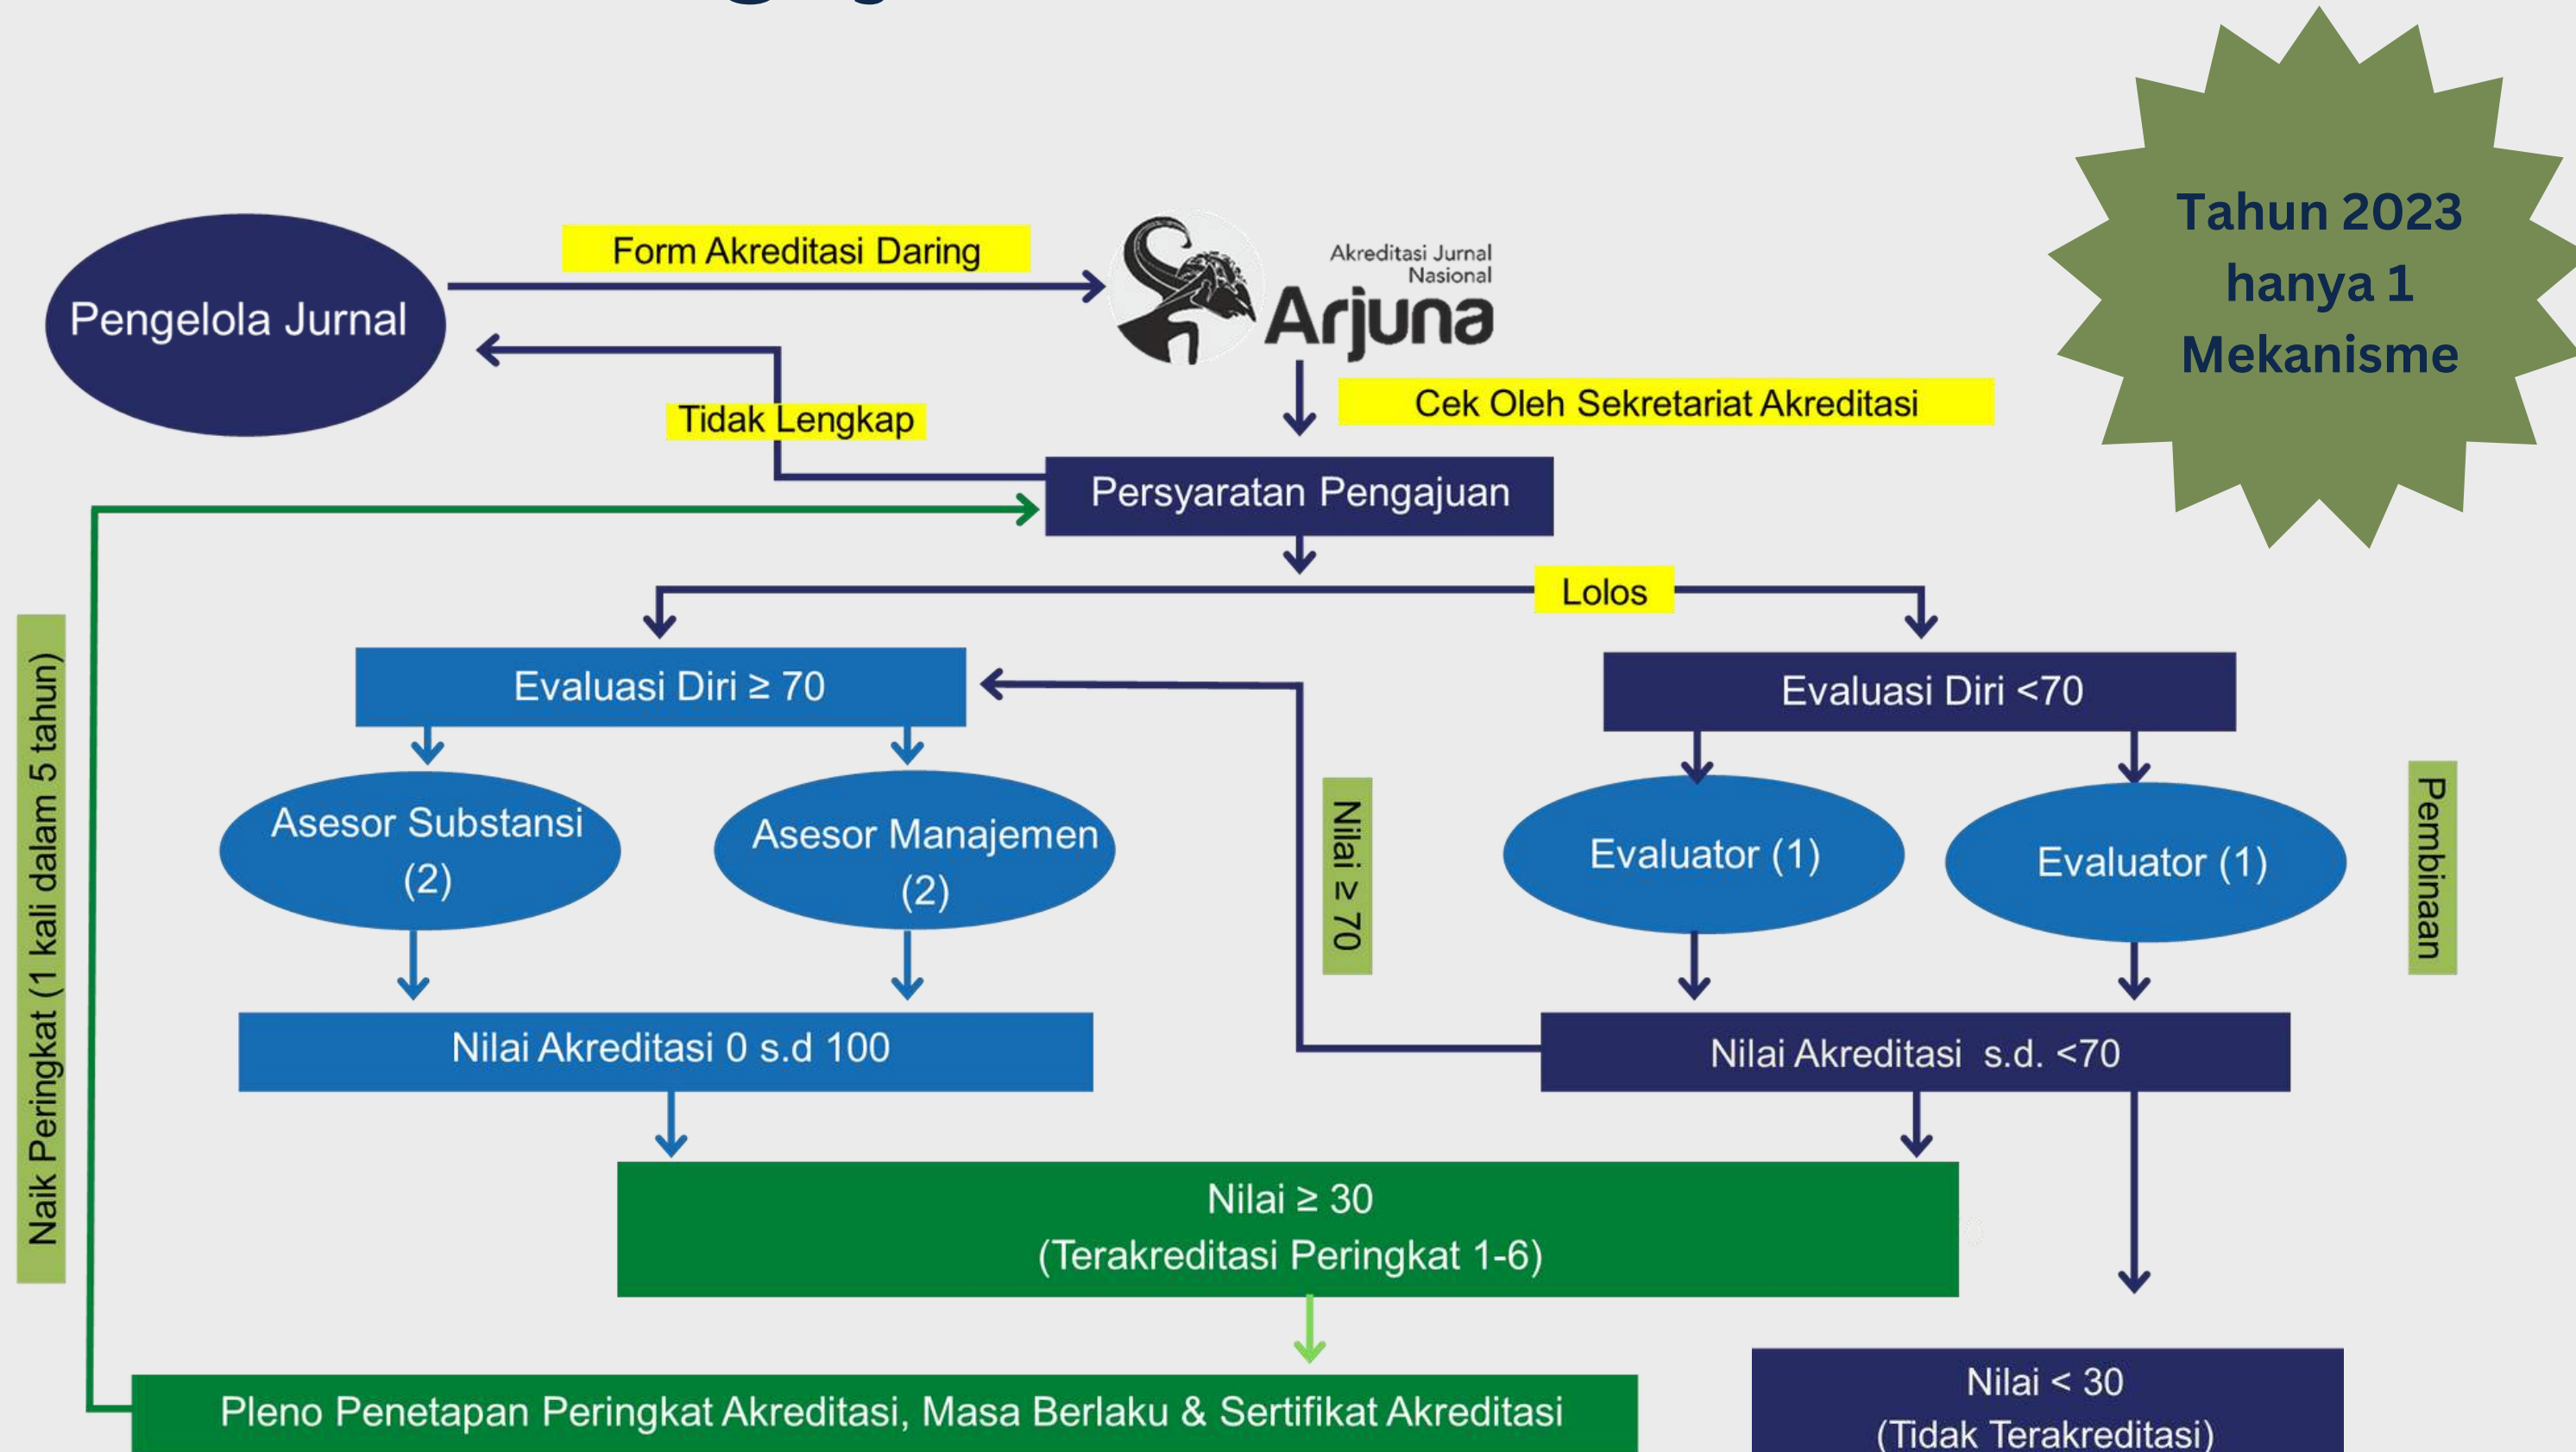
Tahun 2023 hanya 1 Mekanisme

Pengelola Jurnal

Form Akreditasi Daring

Akreditasi Jurnal Nasional
Arjuna

Tidak Lengkap

Cek Oleh Sekretariat Akreditasi

Persyaratan Pengajuan

Lolos

Naik Peringkat (1 kali dalam 5 tahun)

Evaluasi Diri ≥ 70

Asesor Substansi (2)

Asesor Manajemen (2)

Nilai ≥ 70

Evaluasi Diri <70

Evaluator (1)

Evaluator (1)

Pembinaan

Nilai Akreditasi 0 s.d 100

Nilai Akreditasi s.d. <70

Nilai ≥ 30
(Terakreditasi Peringkat 1-6)

Pleno Penetapan Peringkat Akreditasi, Masa Berlaku & Sertifikat Akreditasi

Nilai < 30
(Tidak Terakreditasi)